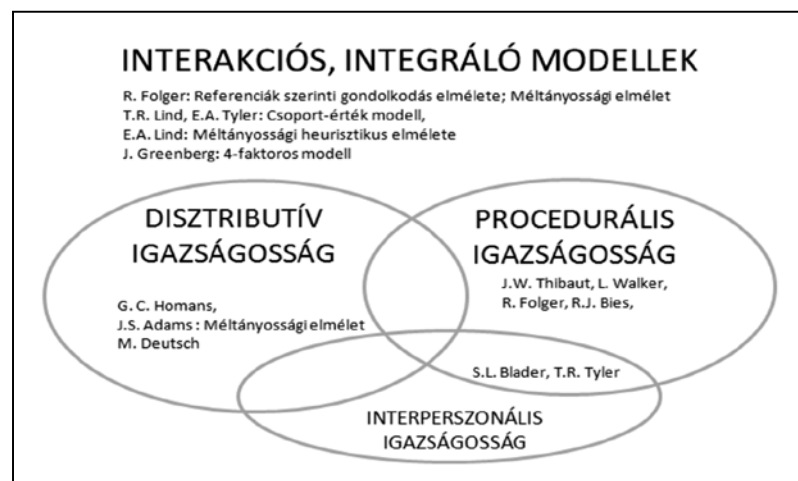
INTERAKCIÓS, INTEGRÁLÓ MODELLEK

R. Folger: Referenciák szerinti gondolkodás elmélete; Méltányossági elmélet
T.R. Lind, E.A. Tyler: Csoport-érték modell,
E.A. Lind: Méltányossági heurisztikus elmélete
J. Greenberg: 4-faktoros modell

DISZTRIBUTÍV IGAZSÁGOSSÁG

G. C. Homans,
J.S. Adams : Méltányossági elmélet
M. Deutsch

PROCEDURÁLIS IGAZSÁGOSSÁG

J.W. Thibaut, L. Walker,
R. Folger, R.J. Bies,

S.L. Blader, T.R. Tyler

INTERPERSZONÁLIS IGAZSÁGOSSÁG